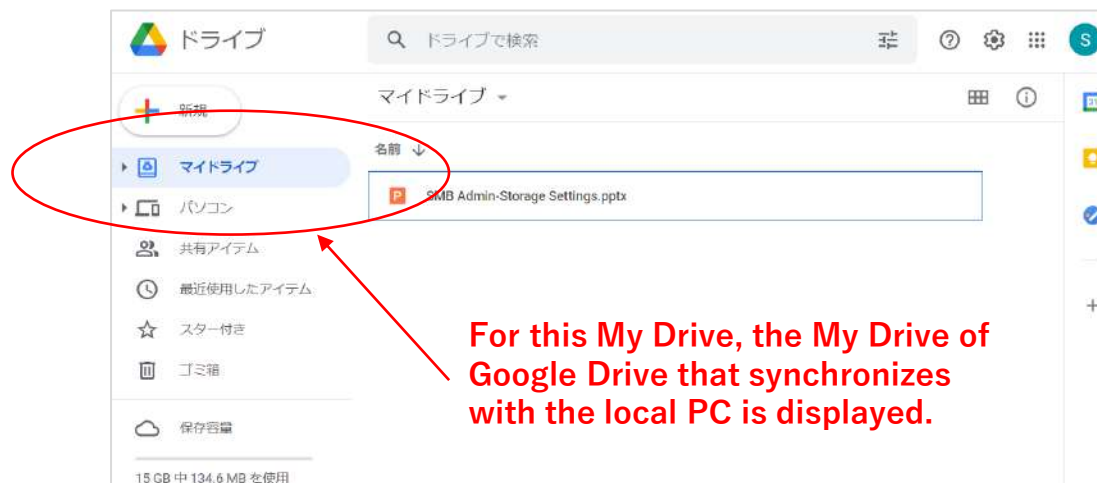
ドライブ

ドライブで検索

S

新規

マイドライブ

パソコン

共有アイテム

最近使用したアイテム

スター付き

ゴミ箱

保存容量

15 GB 中 134.6 MB を使用

マイドライブ

名前

SMB Admin-Storage Settings.pptx

For this My Drive, the My Drive of Google Drive that synchronizes with the local PC is displayed.